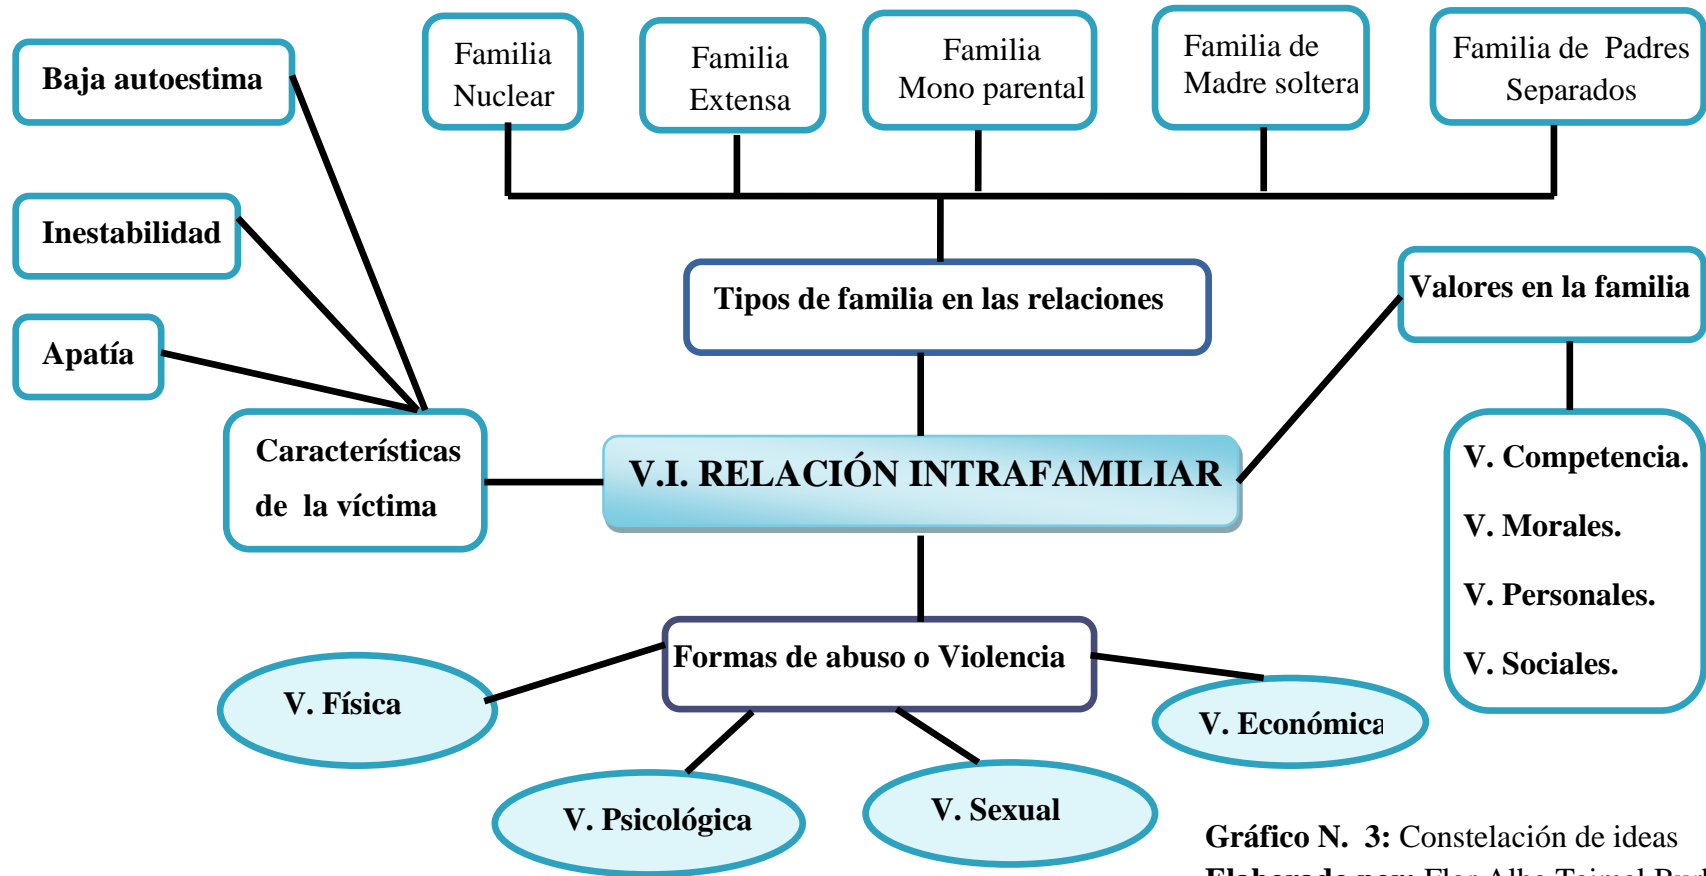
Baja autoestima

Familia Nuclear

Familia Extensa

Familia Mono parental

Familia de Madre soltera

Familia de Padres Separados

Inestabilidad

Apatía

Tipos de familia en las relaciones

Valores en la familia

Características de la víctima

V.I. RELACIÓN INTRAFAMILIAR

V. Competencia.

V. Morales.

V. Personales.

V. Sociales.

Formas de abuso o Violencia

V. Física

V. Económica

V. Psicológica

V. Sexual

Gráfico N. 3: Constelación de ideas

Elaborado por: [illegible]